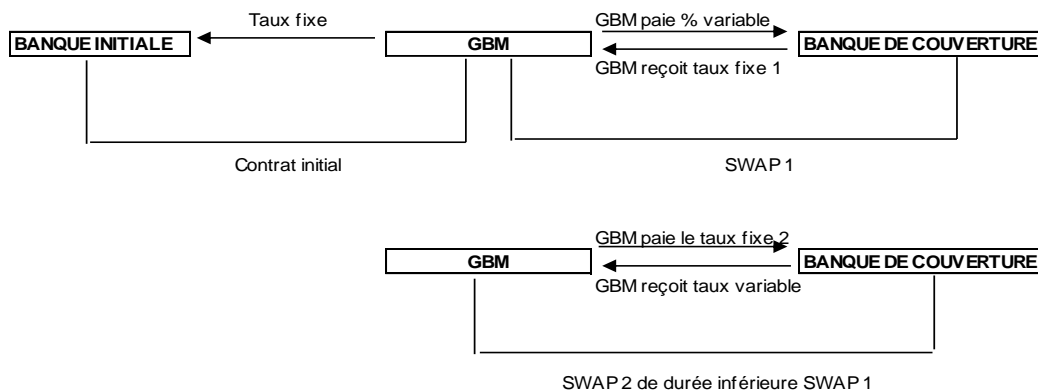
Taux fixe

BANQUE INITIALE

GBM

GBM paie % variable

BANQUE DE COUVERTURE

GBM reçoit taux fixe 1

Contrat initial

SWAP 1

GBM paie le taux fixe 2

GBM

BANQUE DE COUVERTURE

GBM reçoit taux variable

SWAP 2 de durée inférieure SWAP 1